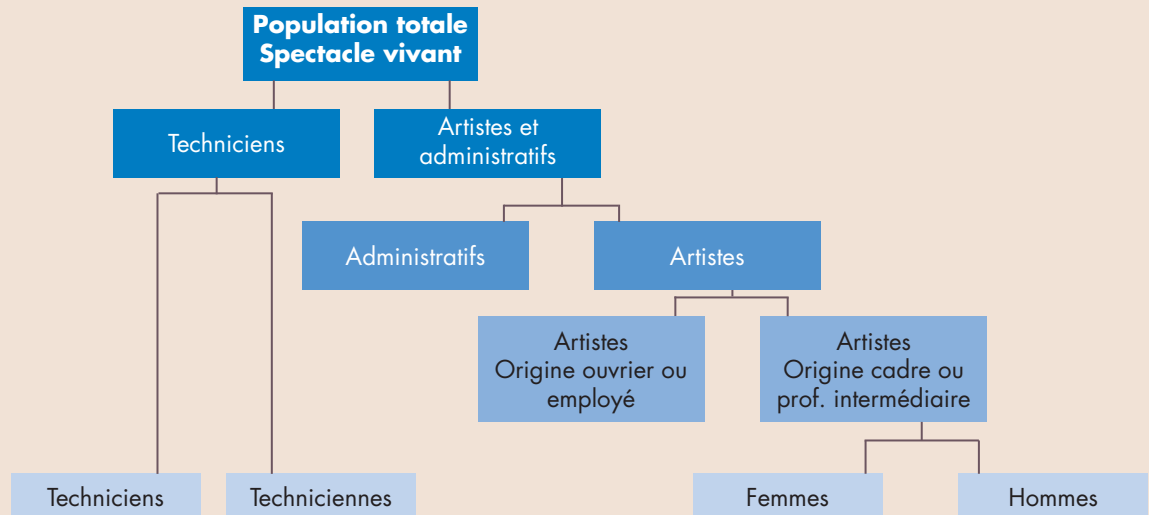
Population totale
Spectacle vivant

Techniciens

Artistes et administratifs

Administratifs

Artistes

Artistes
Origine ouvrier ou employé

Artistes
Origine cadre ou prof. intermédiaire

Techniciens

Techniciennes

Femmes

Hommes